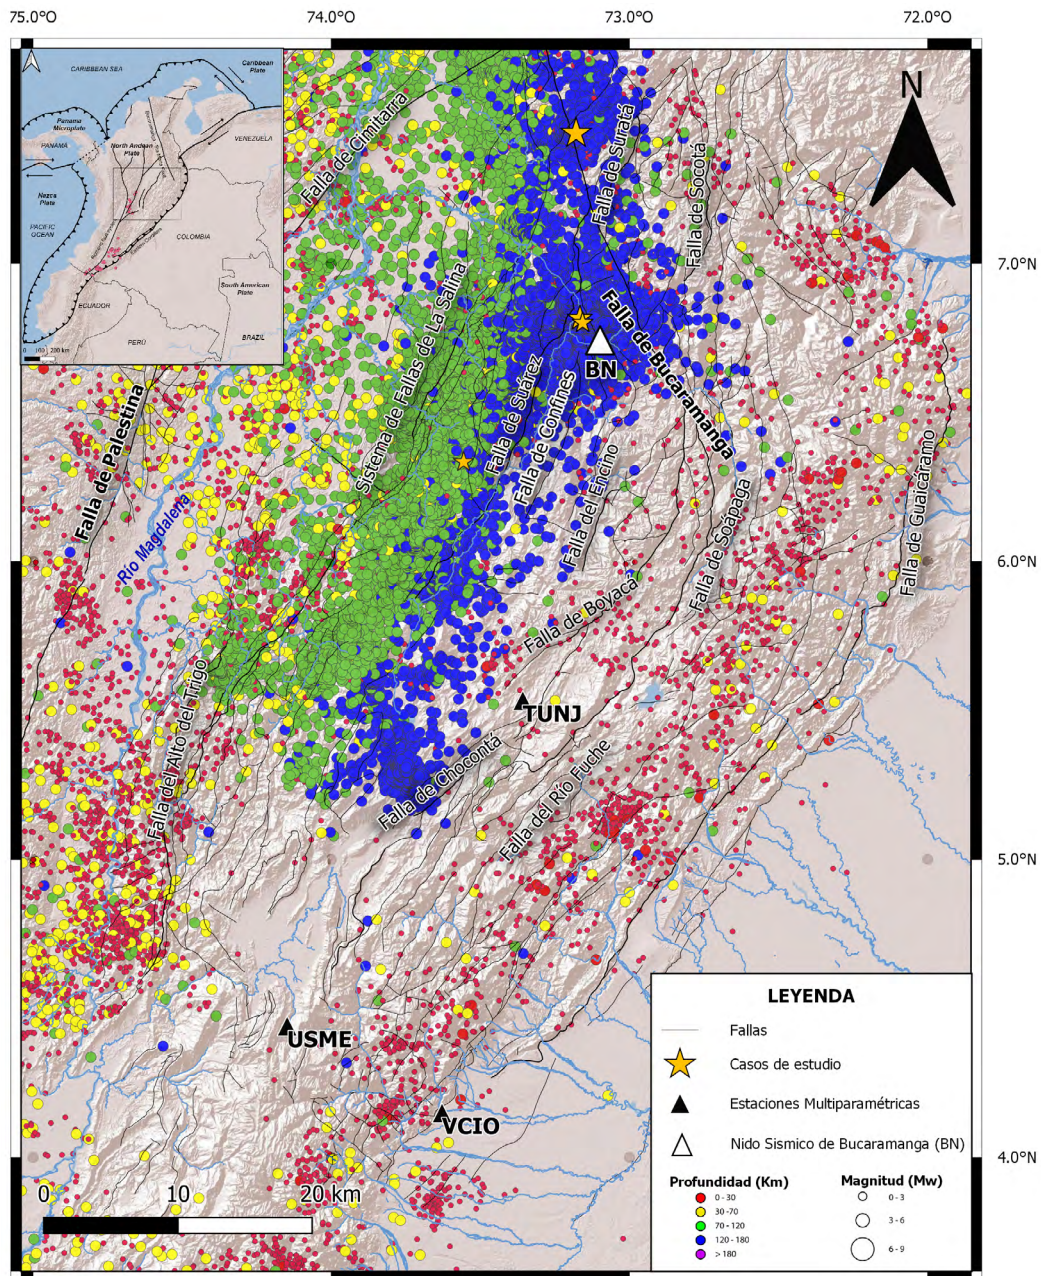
75.0°O
74.0°O
73.0°O
72.0°O

CARIBBEAN SEA
Caribbean Plate
Panama Microplate
PANAMA
North Andean Plate
VENEZUELA
Nazca Plate
PACIFIC OCEAN
COLOMBIA
South American Plate
ECUADOR
PERÚ
BRAZIL
0 100 200 km

N

7.0°N
6.0°N
5.0°N
4.0°N

Falla de Cimitarra
Falla de Suratá
Falla de Socotá
Falla de Bucaramanga
BN
Sistema de Fallas de La Salina
Falla de Suárez
Falla de Confines
Falla del Encino
Falla de Palestina
Río Magdalena
Falla de Soápaga
Falla de Guaicáramo
Falla de Boyacá
TUNJ
Falla del Alto del Trigo
Falla de Chocontá
Falla del Río Fuche
USME
VCIO

0
10
20 km

LEYENDA
Fallas
Casos de estudio
Estaciones Multiparamétricas
Nido Sismico de Bucaramanga (BN)
Profundidad (Km)
0 - 30
30-70
70 - 120
120 - 180
> 180
Magnitud (Mw)
0 - 3
3 - 6
6 - 9